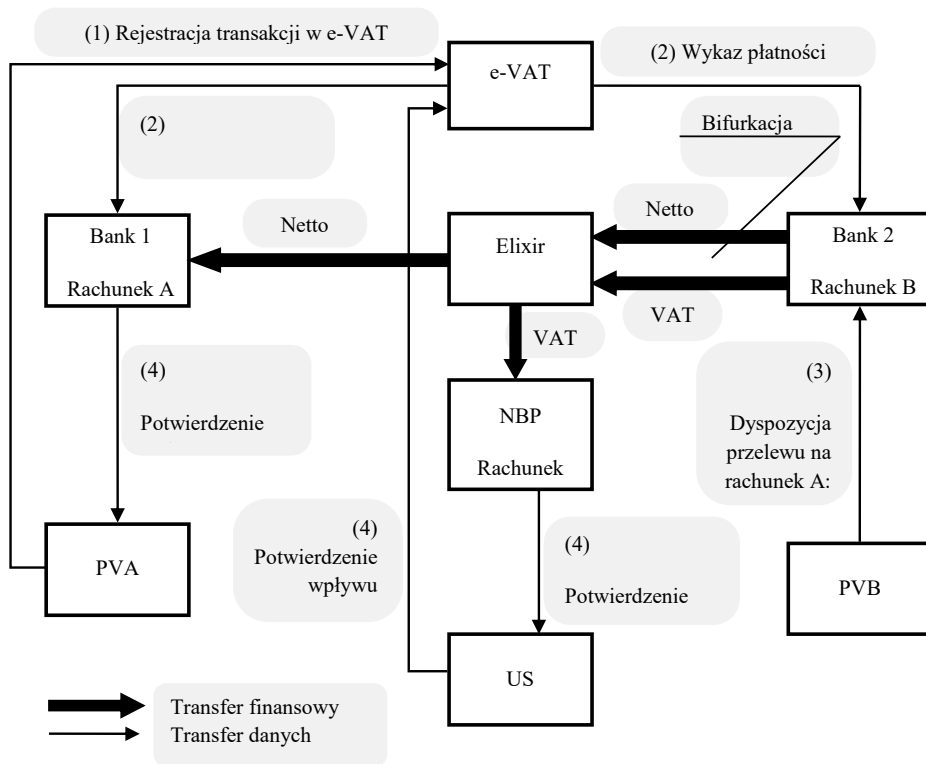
(1) Rejestracja transakcji w e-VAT

e-VAT

(2) Wykaz płatności

(2)

Bifurkacja

Netto

Netto

Bank 1

Rachunek A

Elixir

Bank 2

Rachunek B

VAT

VAT

(4)

Potwierdzenie

NBP

Rachunek

(3)

Dyspozycja przelewu na rachunek A:

(4)

Potwierdzenie wpływu

(4)

Potwierdzenie

PVA

PVB

US

Transfer finansowy

Transfer danych